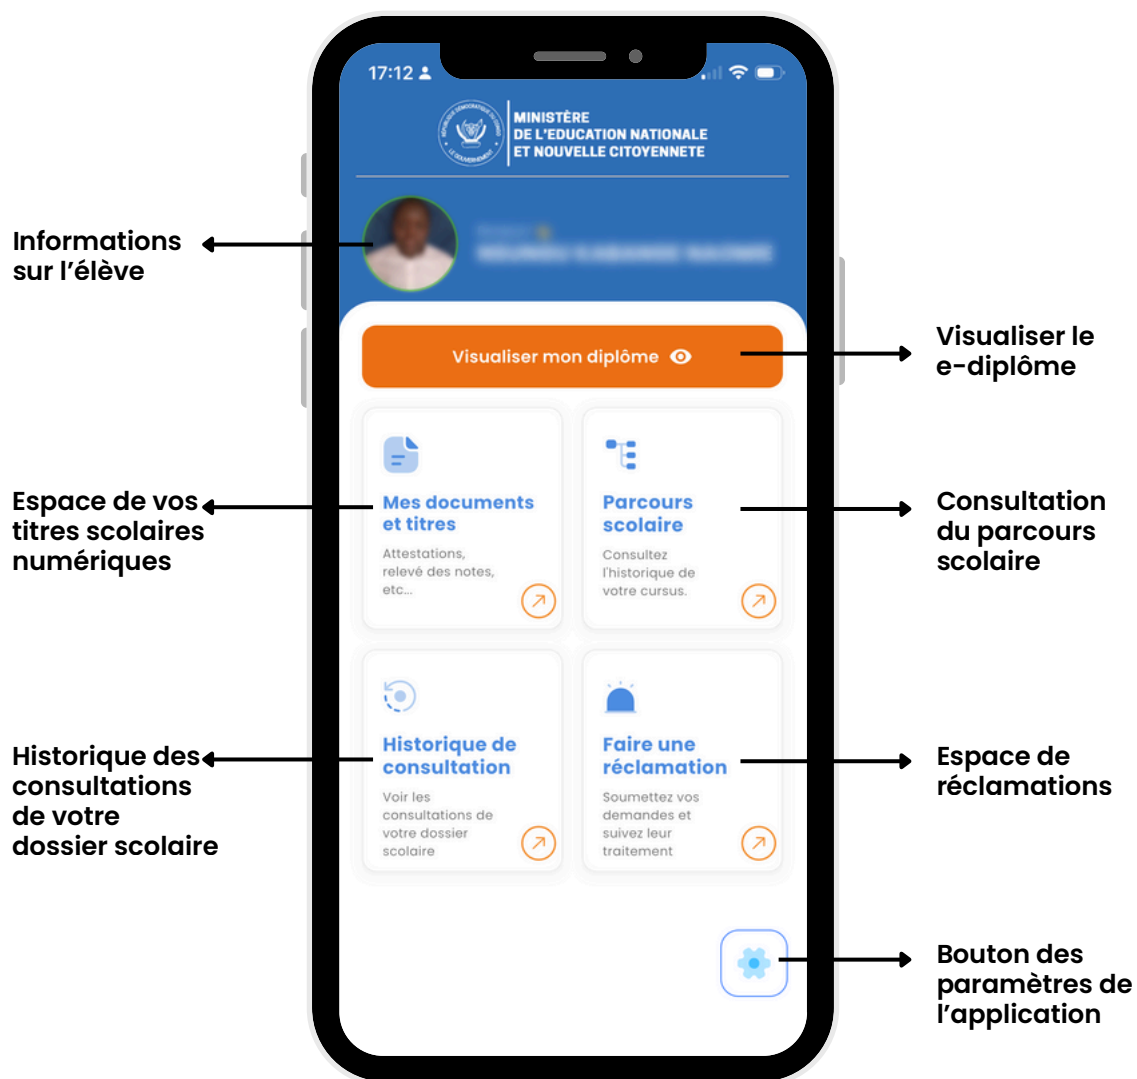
17:12

MINISTÈRE
DE L'EDUCATION NATIONALE
ET NOUVELLE CITOYENNETE

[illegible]

Informations sur l'élève

Visualiser mon diplôme

Visualiser le e-diplôme

Mes documents et titres
Attestations, relevé des notes, etc...

Espace de vos titres scolaires numériques

Parcours scolaire
Consultez l'historique de votre cursus.

Consultation du parcours scolaire

Historique de consultation
Voir les consultations de votre dossier scolaire

Historique des consultations de votre dossier scolaire

Faire une réclamation
Soumettez vos demandes et suivez leur traitement

Espace de réclamations

Bouton des paramètres de l'application